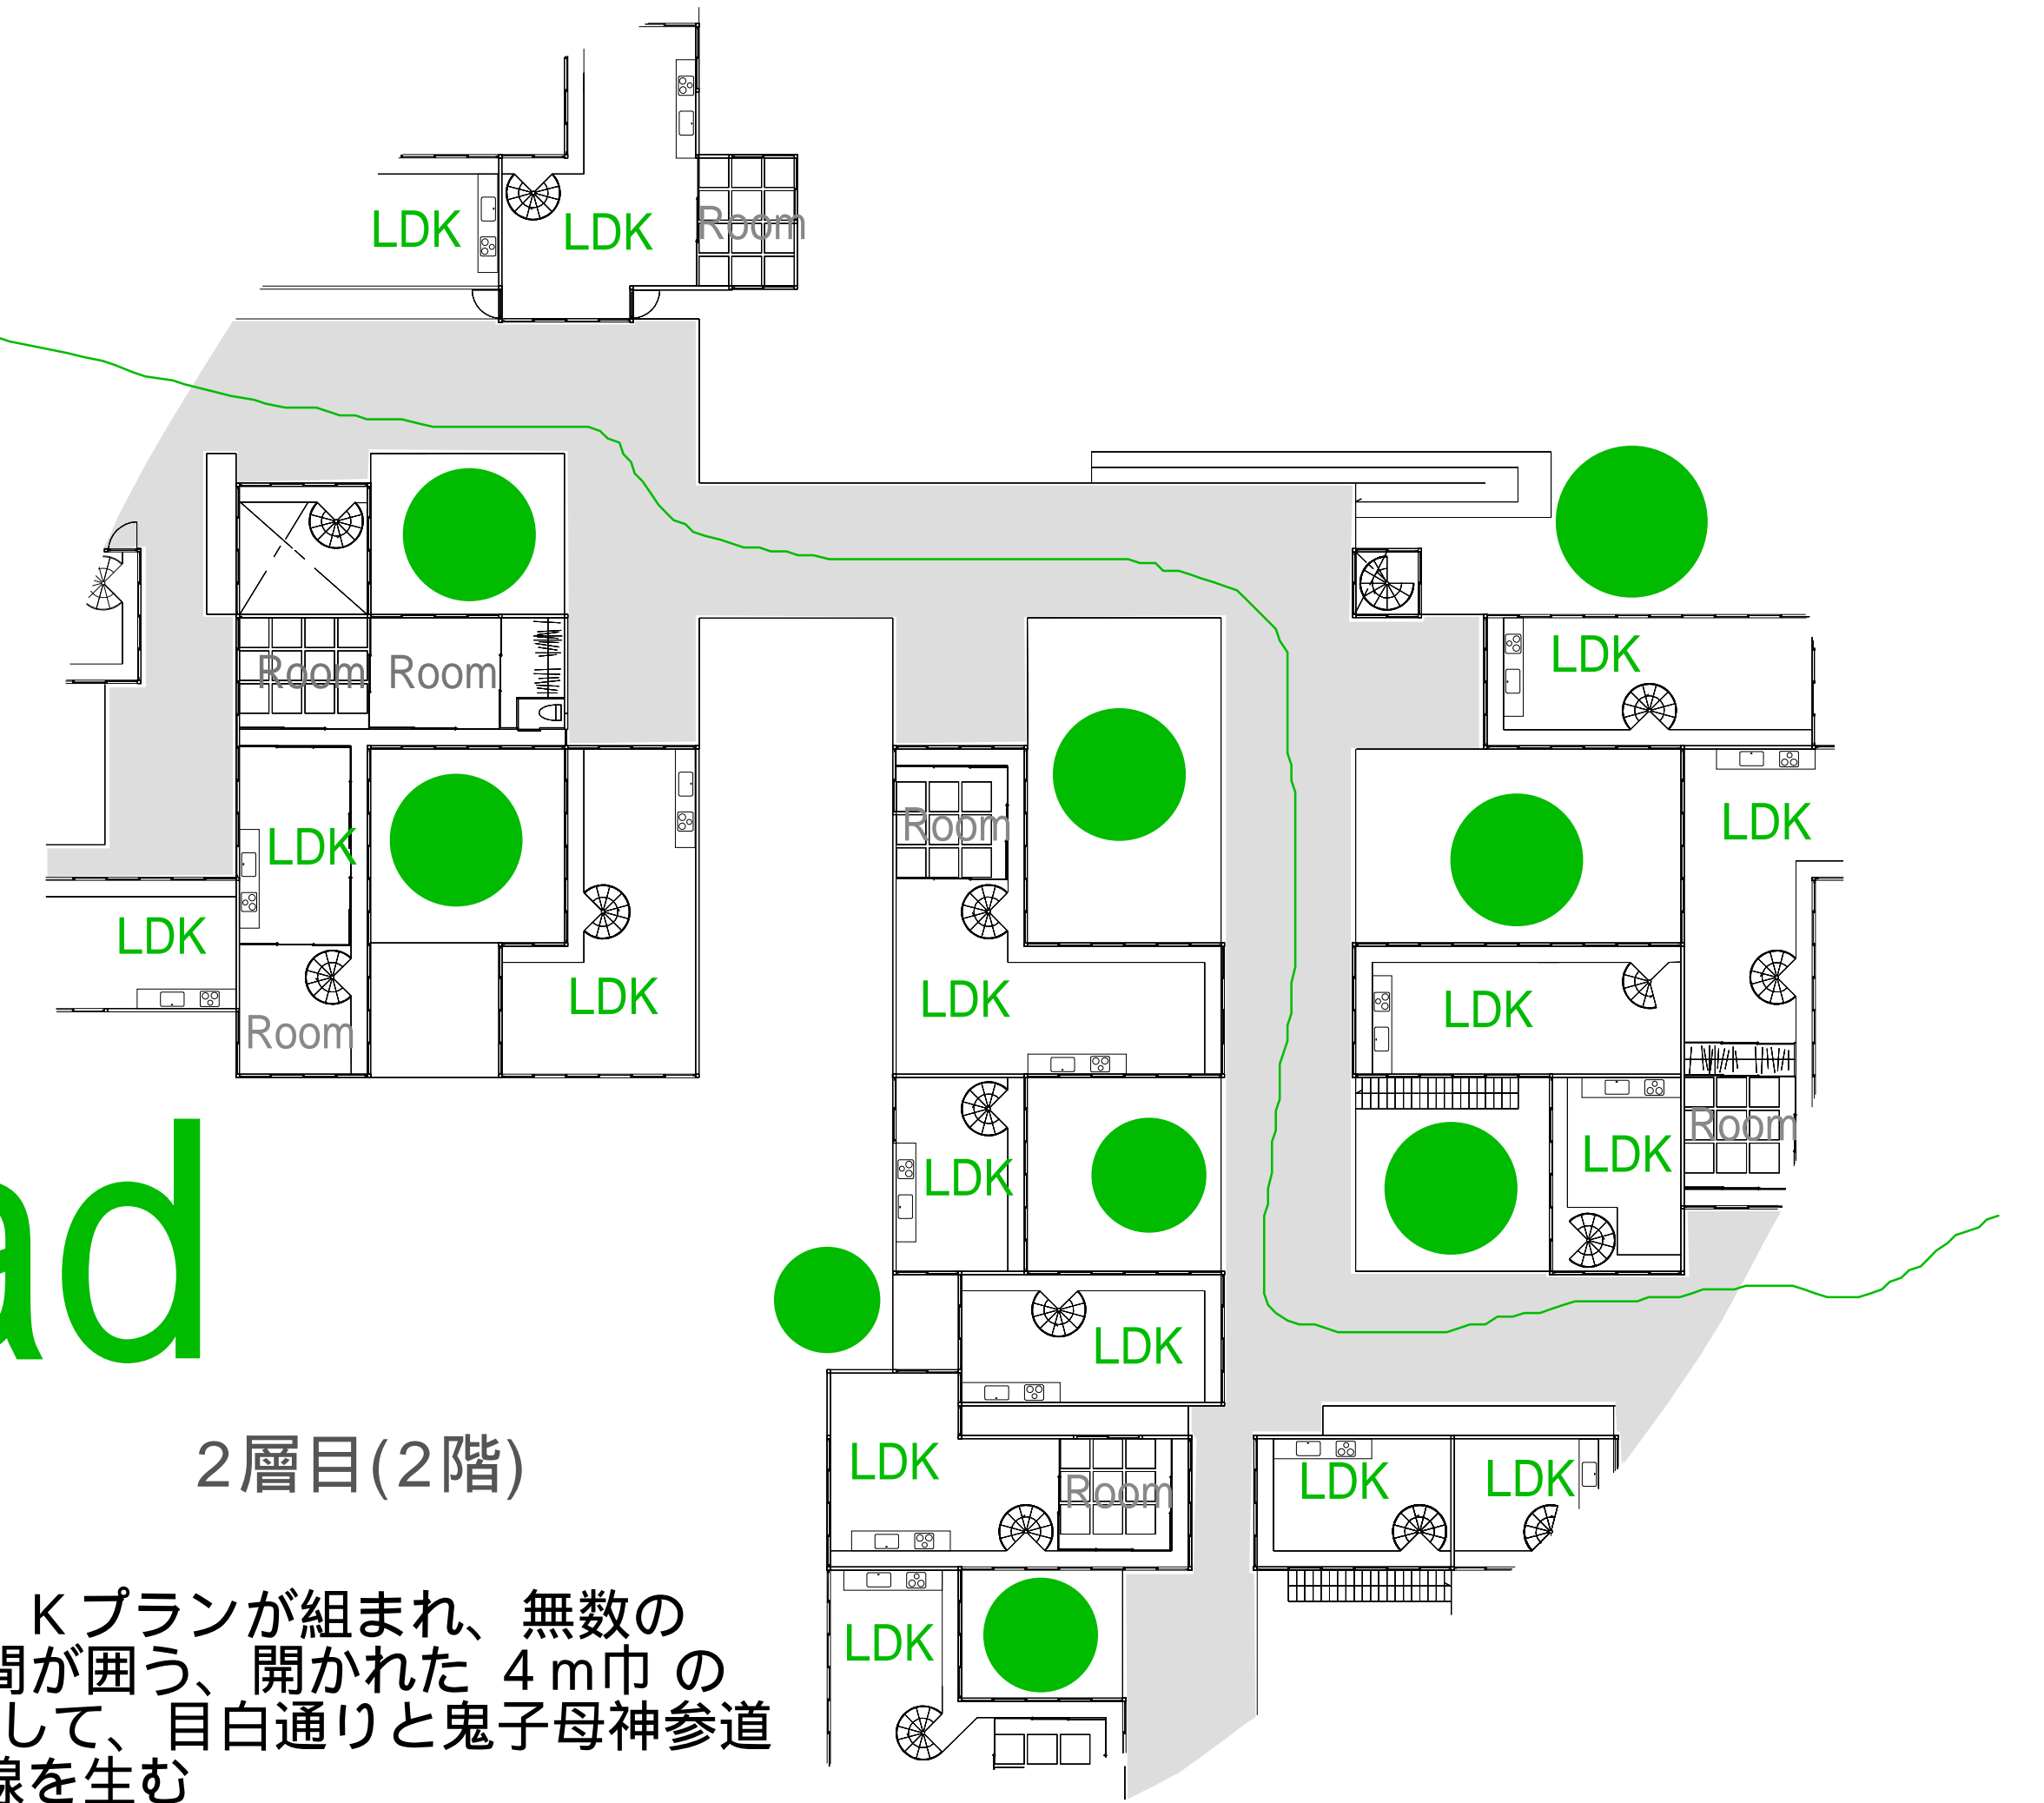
LDK LDK Room

Room Room

LDK

LDK

Room

LDK

Room

LDK

LDK

LDK

LDK

LDK

LDK

LDK

Room

LDK

LDK

Room

LDK

LDK LDK

LDK

ad

２層目(２階)

Ｋプランが組まれ、無数の
間が囲う、開かれた ４ｍ巾 の
して、目白通りと鬼子母神参道
線を生む